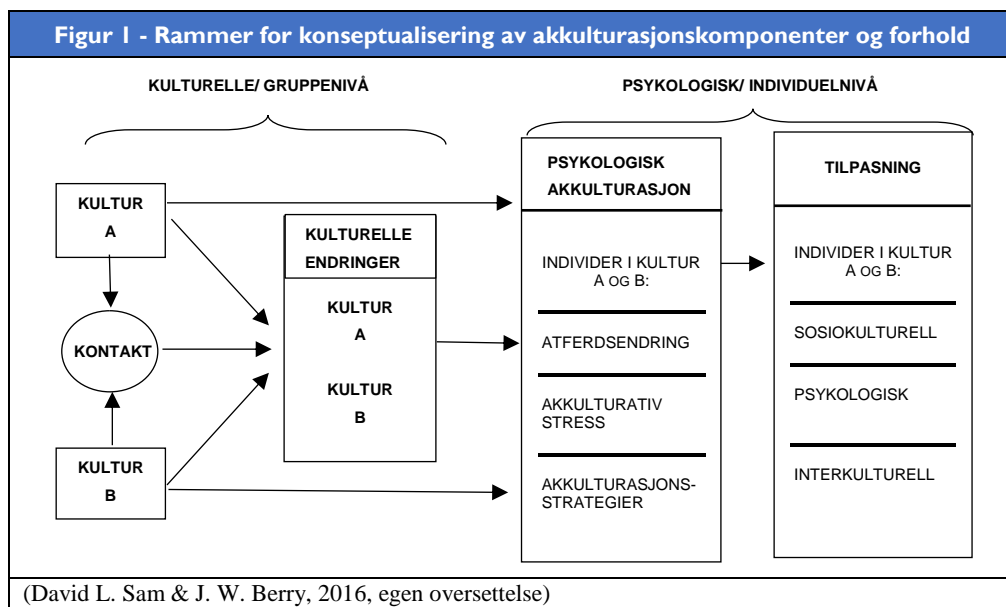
Figur 1 - Rammer for konseptualisering av akkulturasjonskomponenter og forhold

KULTURELLE/ GRUPPENIVÅ

PSYKOLOGISK/ INDIVIDUELNIVÅ

KULTUR A

KONTAKT

KULTUR B

KULTURELLE ENDRINGER

KULTUR A

KULTUR B

PSYKOLOGISK AKKULTURASJON

INDIVIDER I KULTUR A OG B:

ATFERDSENDRING

AKKULTURATIV STRESS

AKKULTURASJONS-STRATEGIER

TILPASNING

INDIVIDER I KULTUR A OG B:

SOSIOKULTURELL

PSYKOLOGISK

INTERKULTURELL

(David L. Sam & J. W. Berry, 2016, egen oversettelse)